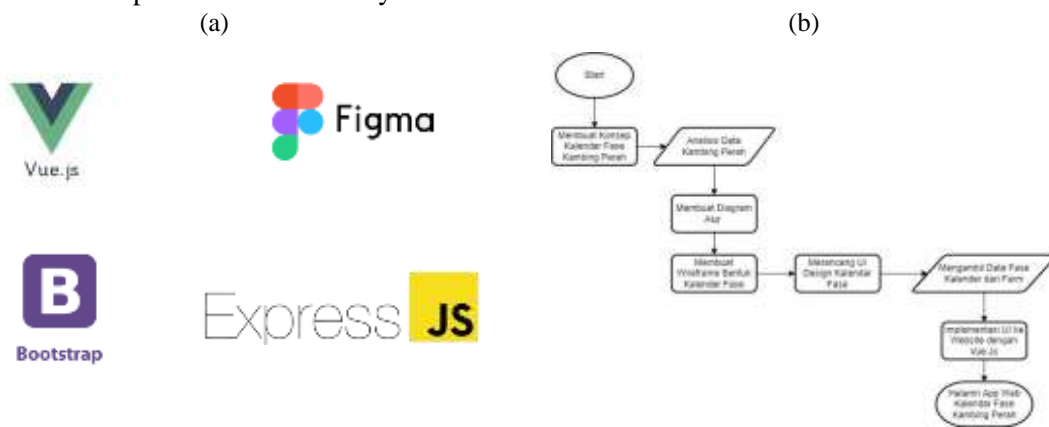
(a)

(b)

Vue.js

Figma

B

Bootstrap

Express JS

Start

Membuat Konsep Kalender Fase Kambing Perah

Analisis Data Kambing Perah

Membuat Diagram Alur

Membuat Wireframe Bentuk Kalender Fase

Merancang UI Design Kalender Fase

Mengambil Data Fase Kalender dari Farm

Implementasi UI ke Website dengan Vue.Js

Halaman App Web Kalender Fase Kambing Perah